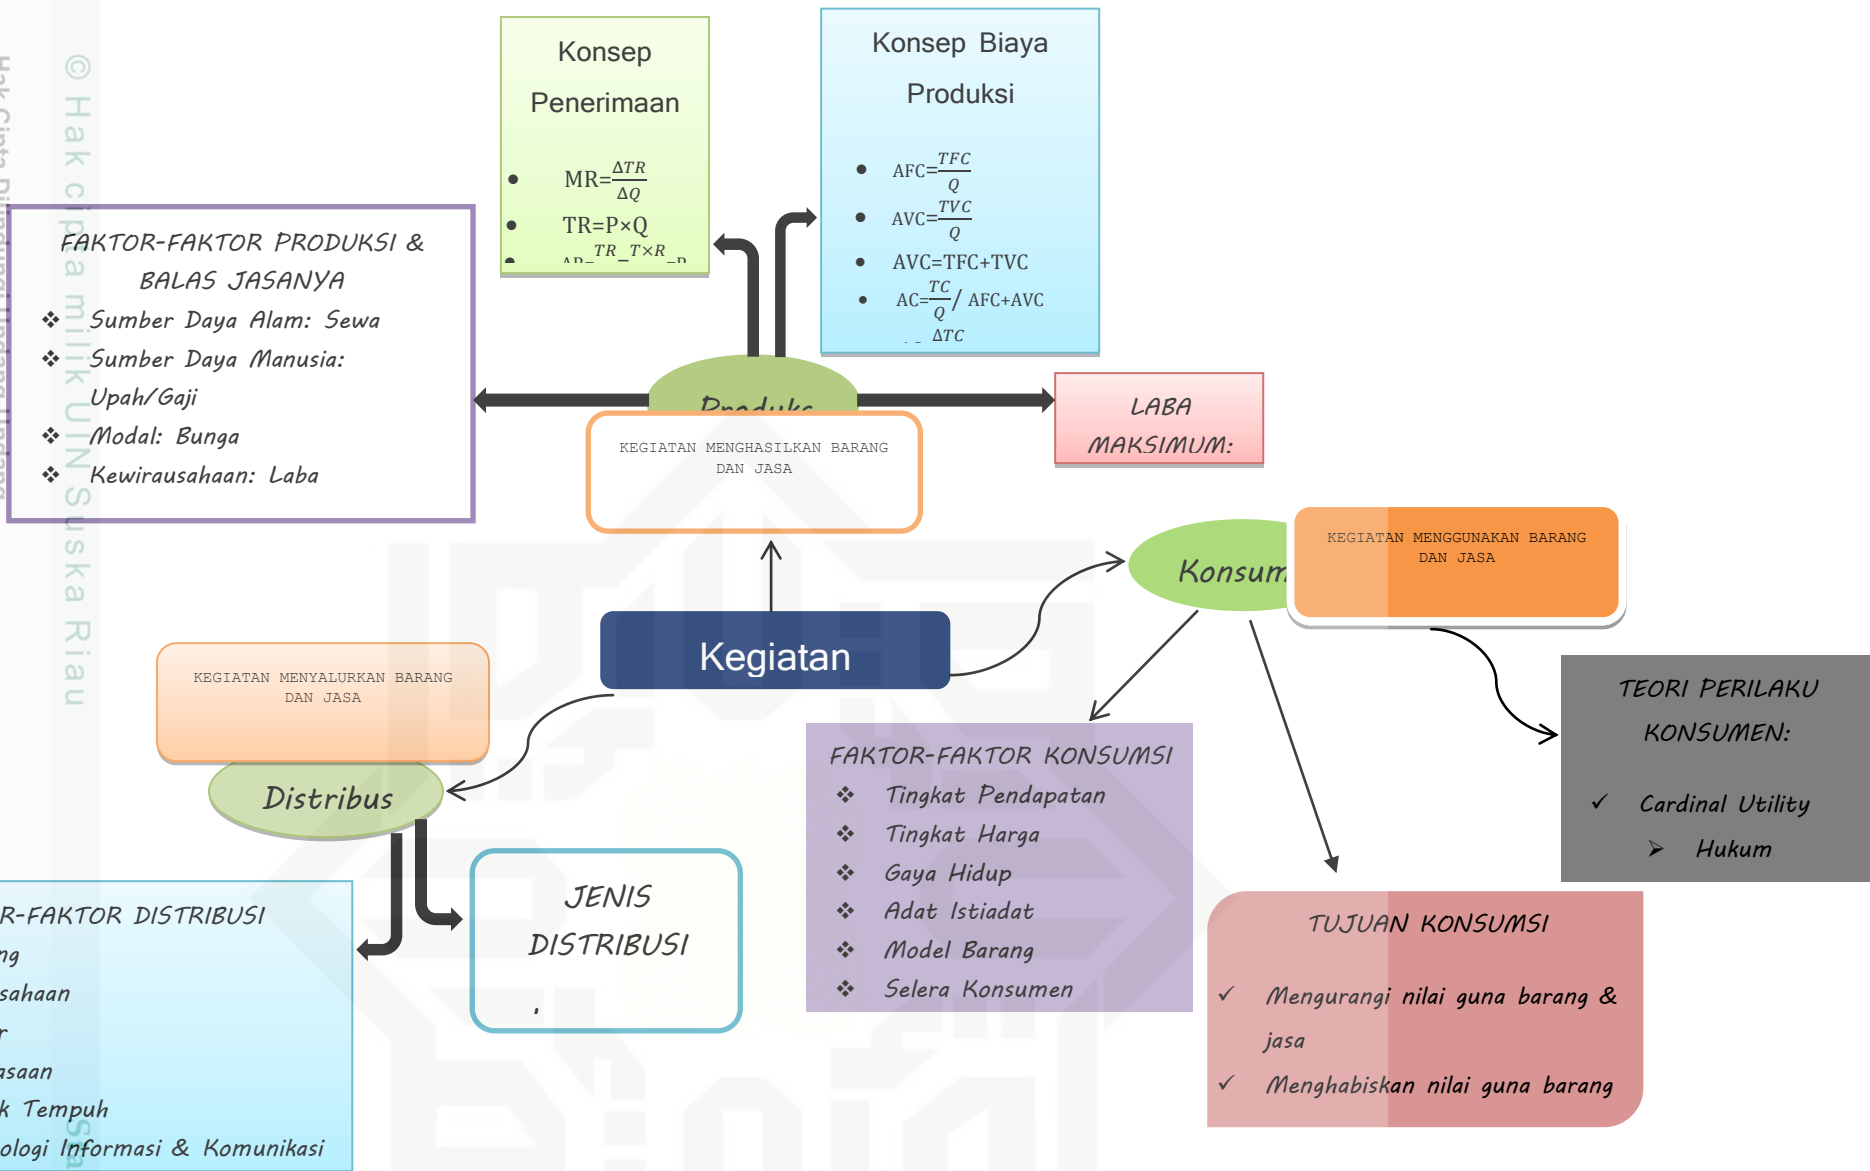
© Hak cipta milik UIN Suska Riau

Konsep Penerimaan

- $MR=\frac{\Delta TR}{\Delta Q}$
- $TR=P\times Q$
- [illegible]

Konsep Biaya Produksi

- $AFC=\frac{TFC}{Q}$
- $AVC=\frac{TVC}{Q}$
- AVC=TFC+TVC
- $AC=\frac{TC}{Q}$/ AFC+AVC
- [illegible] $\Delta TC$

FAKTOR-FAKTOR PRODUKSI & BALAS JASANYA

❖ Sumber Daya Alam: Sewa
❖ Sumber Daya Manusia: Upah/Gaji
❖ Modal: Bunga
❖ Kewirausahaan: Laba

Produks

KEGIATAN MENGHASILKAN BARANG DAN JASA

LABA MAKSIMUM:

Konsum

KEGIATAN MENGGUNAKAN BARANG DAN JASA

Kegiatan

KEGIATAN MENYALURKAN BARANG DAN JASA

Distribus

TEORI PERILAKU KONSUMEN:

✓ Cardinal Utility
➢ Hukum

FAKTOR-FAKTOR KONSUMSI

❖ Tingkat Pendapatan
❖ Tingkat Harga
❖ Gaya Hidup
❖ Adat Istiadat
❖ Model Barang
❖ Selera Konsumen

JENIS DISTRIBUSI

R-FAKTOR DISTRIBUSI
ng
sahaan
r
asaan
k Tempuh
ologi Informasi & Komunikasi

TUJUAN KONSUMSI

✓ Mengurangi nilai guna barang & jasa
✓ Menghabiskan nilai guna barang